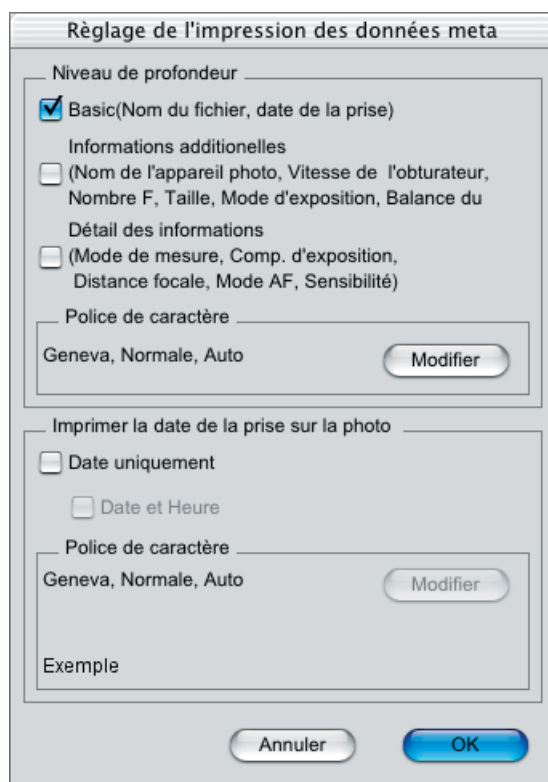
Règlage de l'impression des données meta

Niveau de profondeur

Basic(Nom du fichier, date de la prise)

Informations additionelles
(Nom de l'appareil photo, Vitesse de l'obturateur, Nombre F, Taille, Mode d'exposition, Balance du

Détail des informations
(Mode de mesure, Comp. d'exposition, Distance focale, Mode AF, Sensibilité)

Police de caractère

Geneva, Normale, Auto

Modifier

Imprimer la date de la prise sur la photo

Date uniquement

Date et Heure

Police de caractère

Geneva, Normale, Auto

Modifier

Exemple

Annuler

OK